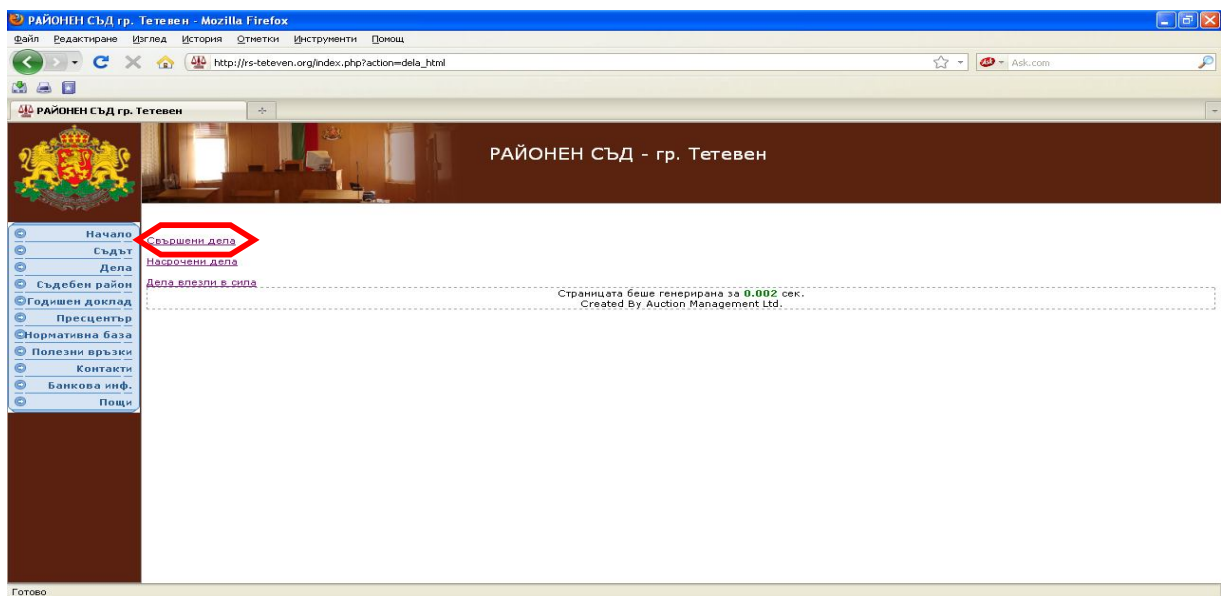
РАЙОНЕН СЪД гр. Тетевен - Mozilla Firefox

Файл Редактиране Изглед История Отметки Инструменти Помощ

http://rs-teteven.org/index.php?action=dela_html

Ask.com

РАЙОНЕН СЪД гр. Тетевен

РАЙОНЕН СЪД - гр. Тетевен

Начало
Съдът
Дела
Съдебен район
Годишен доклад
Пресцентър
Нормативна база
Полезни връзки
Контакти
Банкова инф.
Пощи

Свършени дела

Насрочени дела

Дела влезли в сила

Страницата беше генерирана за 0.002 сек.
Created By Auction Management Ltd.

Готово